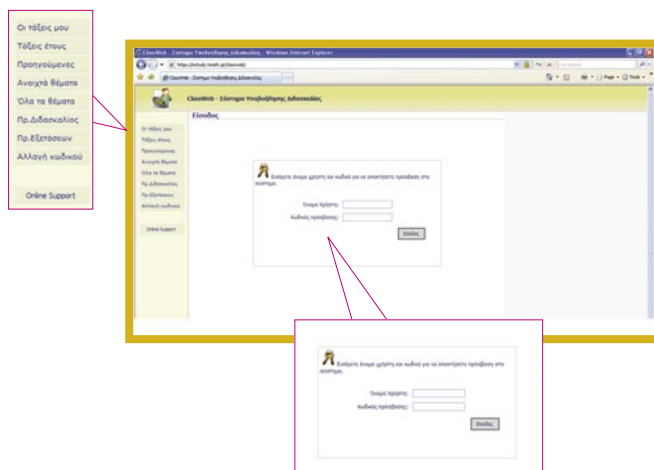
Οι τάξεις μου
Τάξεις έτους
Προηγούμενες
Ανοιχτά θέματα
Όλα τα θέματα
Πρ.Διδασκαλίας
Πρ.Εξετάσεων
Αλλαγή κωδικού

Online Support

ClassWeb - Σύστημα Υποβοήθησης Διδασκαλίας - Windows Internet Explorer

https://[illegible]/classweb/

ClassWeb - Σύστημα Υποβοήθησης Διδασκαλίας

Page • Tools •

ClassWeb - Σύστημα Υποβοήθησης Διδασκαλίας

Είσοδος

Οι τάξεις μου
Τάξεις έτους
Προηγούμενες
Ανοιχτά θέματα
Όλα τα θέματα
Πρ.Διδασκαλίας
Πρ.Εξετάσεων
Αλλαγή κωδικού

Online Support

Εισάγετε όνομα χρήστη και κωδικό για να αποκτήσετε πρόσβαση στο σύστημα.

Όνομα Χρήστη:
Κωδικός πρόσβασης:

Είσοδος

Εισάγετε όνομα χρήστη και κωδικό για να αποκτήσετε πρόσβαση στο σύστημα.

Όνομα Χρήστη:
Κωδικός πρόσβασης:

Είσοδος